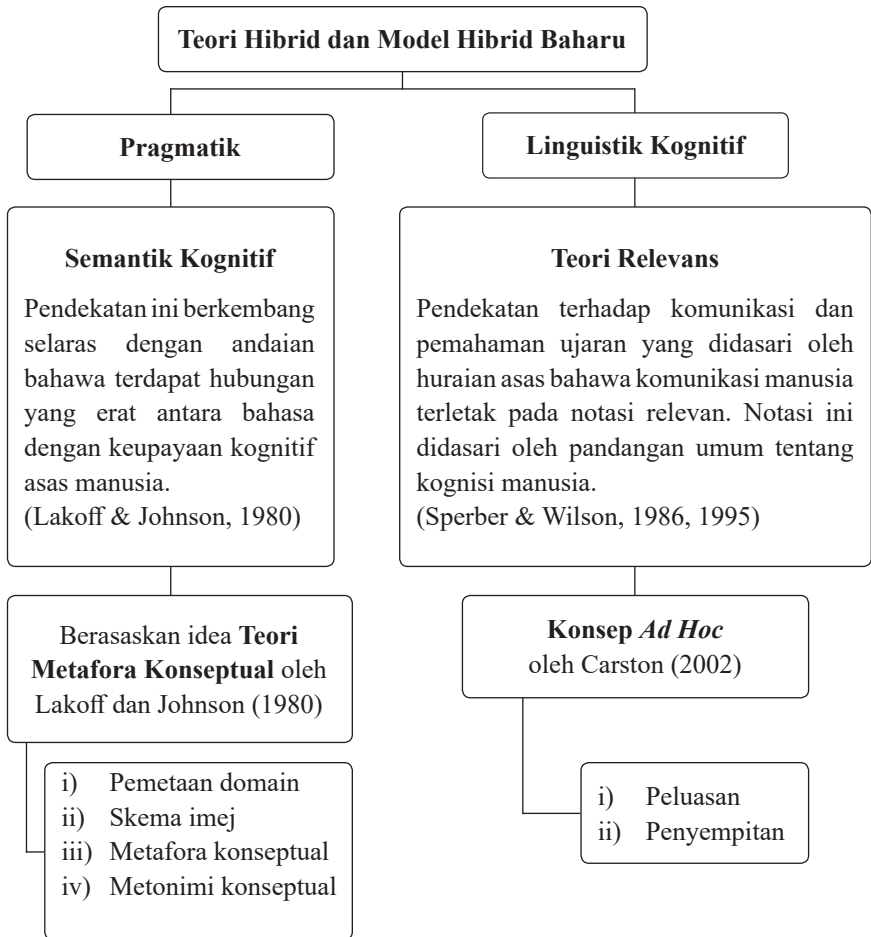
Teori Hibrid dan Model Hibrid Baharu

Pragmatik

Linguistik Kognitif

Semantik Kognitif

Pendekatan ini berkembang selaras dengan andaian bahawa terdapat hubungan yang erat antara bahasa dengan keupayaan kognitif asas manusia.
(Lakoff & Johnson, 1980)

Teori Relevans

Pendekatan terhadap komunikasi dan pemahaman ujaran yang didasari oleh huraian asas bahawa komunikasi manusia terletak pada notasi relevan. Notasi ini didasari oleh pandangan umum tentang kognisi manusia.
(Sperber & Wilson, 1986, 1995)

Berasaskan idea **Teori Metafora Konseptual** oleh Lakoff dan Johnson (1980)

**Konsep *Ad Hoc***
oleh Carston (2002)

i) Pemetaan domain
ii) Skema imej
iii) Metafora konseptual
iv) Metonimi konseptual

i) Peluasan
ii) Penyempitan